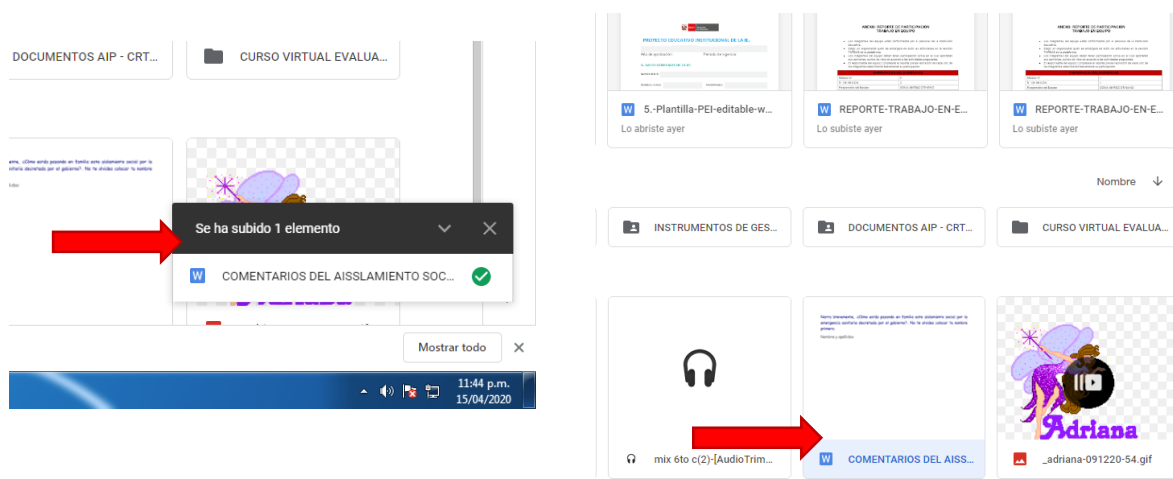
DOCUMENTOS AIP - CRT...

CURSO VIRTUAL EVALUA...

Se ha subido 1 elemento

W COMENTARIOS DEL AISSLAMIENTO SOC...

Mostrar todo

11:44 p.m.
15/04/2020

PROYECTO EDUCATIVO INSTITUCIONAL DE LA IE.

ANEXO: REPORTE DE PARTICIPACION TRABAJO EN EQUIPO

ANEXO: REPORTE DE PARTICIPACION TRABAJO EN EQUIPO

W 5.-Plantilla-PEI-editable-w...
Lo abriste ayer

W REPORTE-TRABAJO-EN-E...
Lo subiste ayer

W REPORTE-TRABAJO-EN-E...
Lo subiste ayer

Nombre

INSTRUMENTOS DE GES...

DOCUMENTOS AIP - CRT...

CURSO VIRTUAL EVALUA...

Adriana

mix 6to c(2)-[AudioTrim...

W COMENTARIOS DEL AISS...

_adriana-091220-54.gif